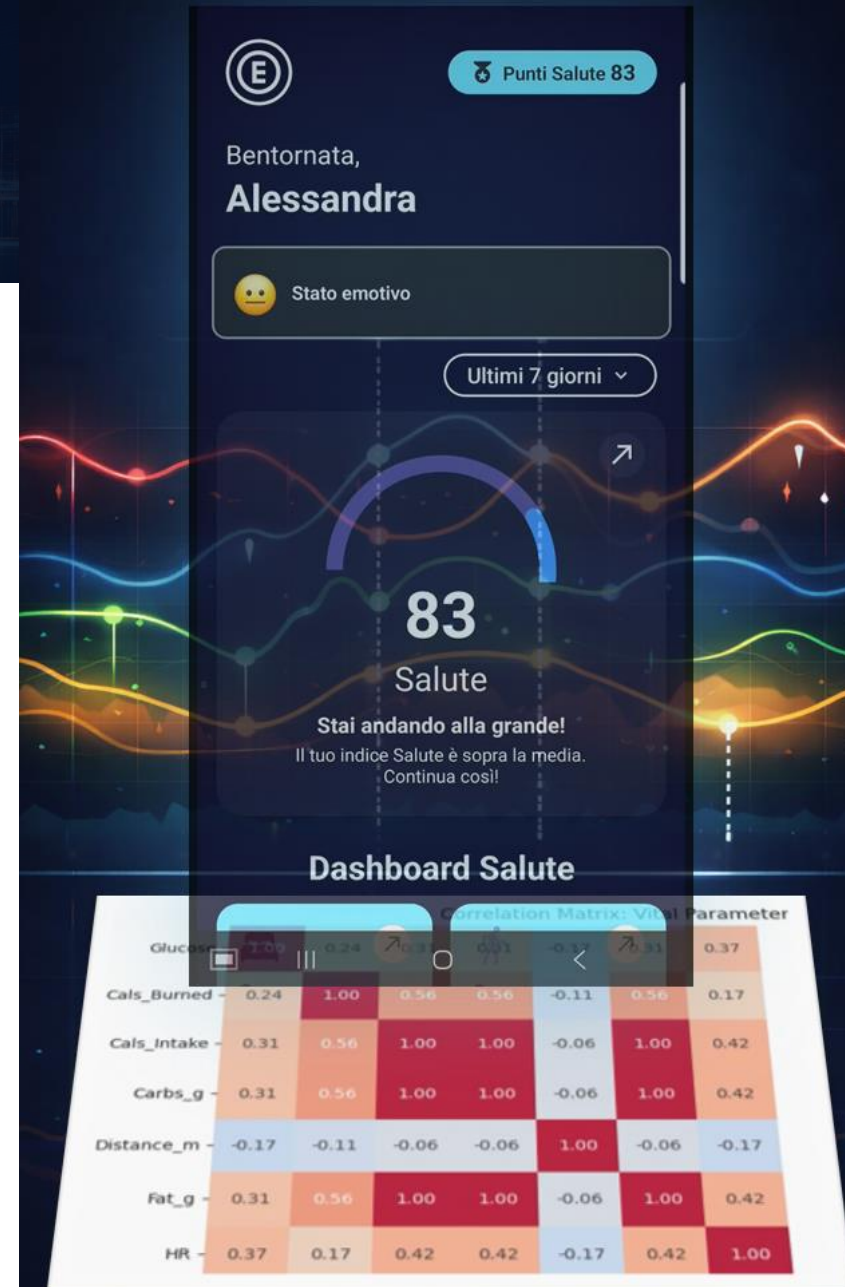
Punti Salute 83

Bentornata,
Alessandra

Stato emotivo

Ultimi 7 giorni

83
Salute

Stai andando alla grande!
Il tuo indice Salute è sopra la media. Continua così!

Dashboard Salute

Correlation Matrix: Vital Parameter

| | | | | | | | |
|---|---|---|---|---|---|---|---|
| Glucose | 1.00 | 0.24 | 0.31 | 0.31 | -0.17 | 0.31 | 0.37 |
| Cals_Burned | 0.24 | 1.00 | 0.56 | 0.56 | -0.11 | 0.56 | 0.17 |
| Cals_Intake | 0.31 | 0.56 | 1.00 | 1.00 | -0.06 | 1.00 | 0.42 |
| Carbs_g | 0.31 | 0.56 | 1.00 | 1.00 | -0.06 | 1.00 | 0.42 |
| Distance_m | -0.17 | -0.11 | -0.06 | -0.06 | 1.00 | -0.06 | -0.17 |
| Fat_g | 0.31 | 0.56 | 1.00 | 1.00 | -0.06 | 1.00 | 0.42 |
| HR | 0.37 | 0.17 | 0.42 | 0.42 | -0.17 | 0.42 | 1.00 |